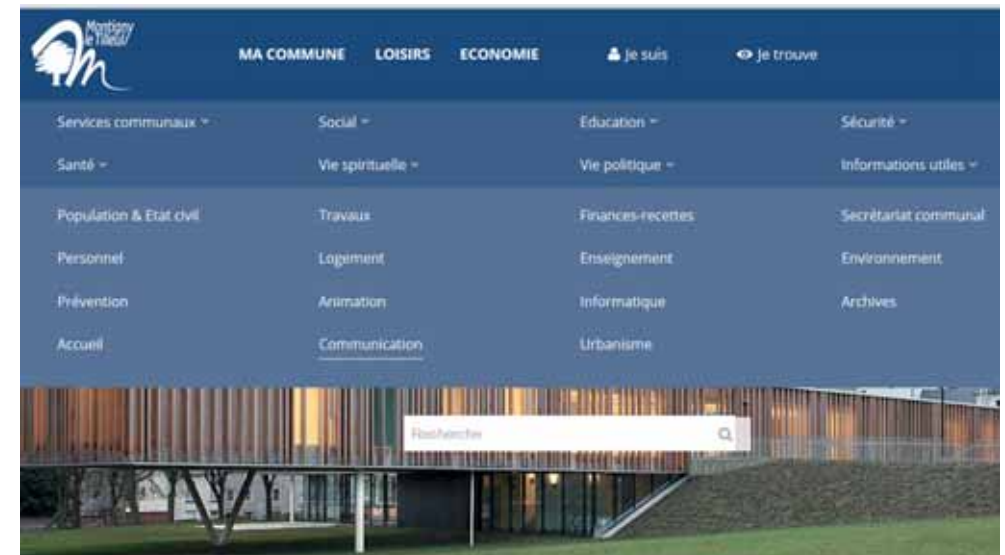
Montigny le Tilleul

MA COMMUNE LOISIRS ECONOMIE Je suis Je trouve

Services communaux Social Education Sécurité

Santé Vie spirituelle Vie politique Informations utiles

Population & Etat civil Travaux Finances-recettes Secrétariat communal

Personnel Logement Enseignement Environnement

Prévention Animation Informatique Archives

Accueil Communication Urbanisme

Rechercher